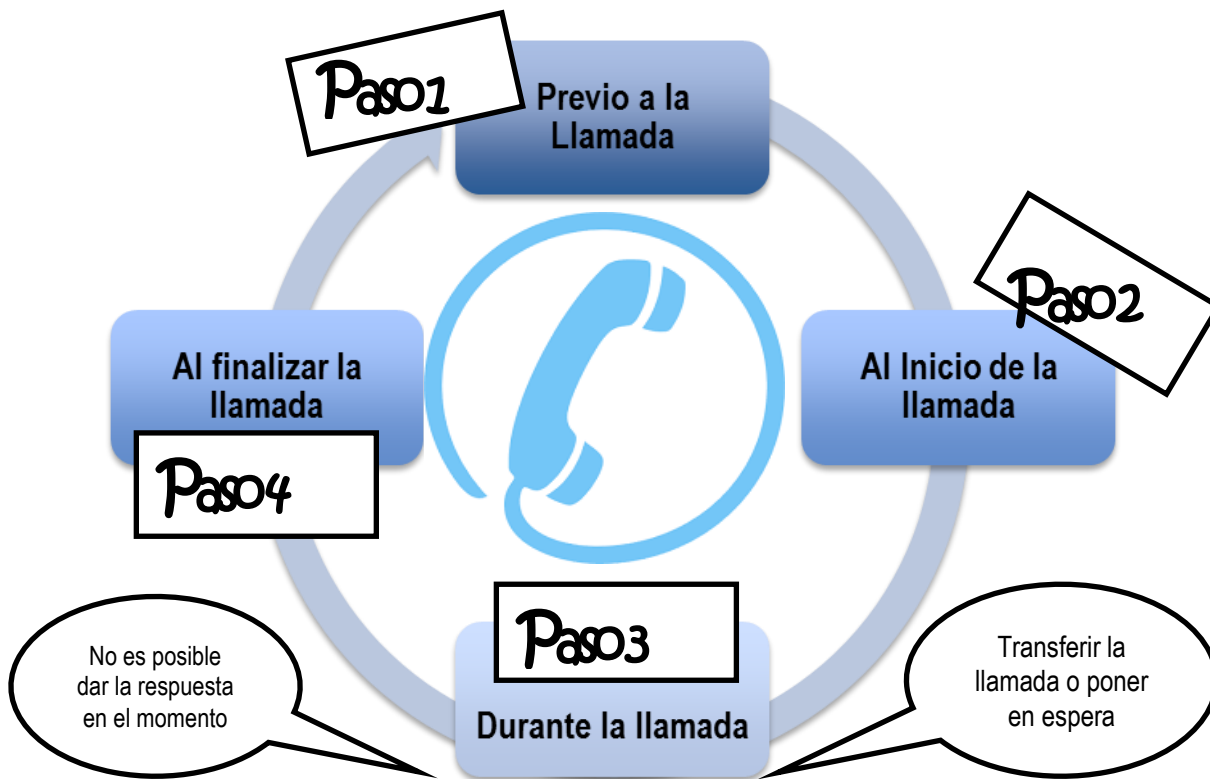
Paso1

Previo a la Llamada

Paso2

Al Inicio de la llamada

Paso3

Durante la llamada

Paso4

Al finalizar la llamada

No es posible dar la respuesta en el momento

Transferir la llamada o poner en espera